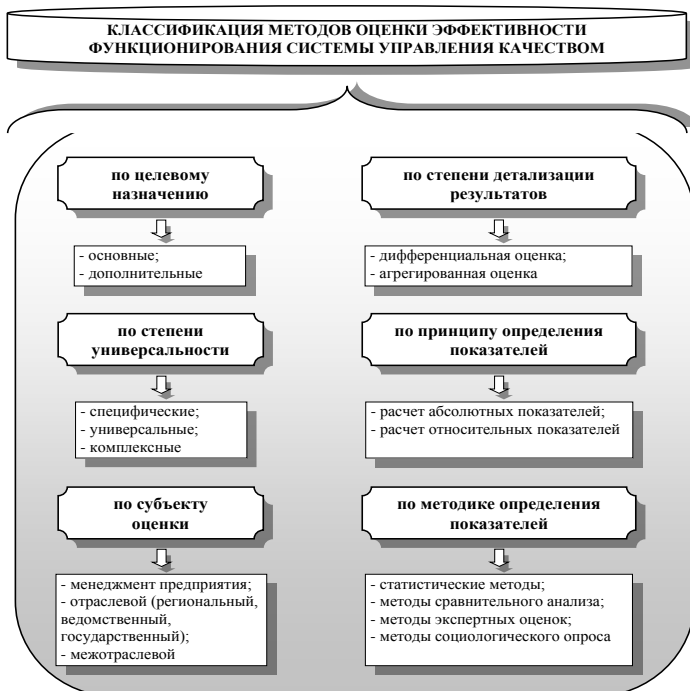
КЛАССИФИКАЦИЯ МЕТОДОВ ОЦЕНКИ ЭФФЕКТИВНОСТИ ФУНКЦИОНИРОВАНИЯ СИСТЕМЫ УПРАВЛЕНИЯ КАЧЕСТВОМ

по целевому назначению

- основные;
- дополнительные

по степени универсальности

- специфические;
- универсальные;
- комплексные

по субъекту оценки

- менеджмент предприятия;
- отраслевой (региональный, ведомственный, государственный);
- межотраслевой

по степени детализации результатов

- дифференциальная оценка;
- агрегированная оценка

по принципу определения показателей

- расчет абсолютных показателей;
- расчет относительных показателей

по методике определения показателей

- статистические методы;
- методы сравнительного анализа;
- методы экспертных оценок;
- методы социологического опроса